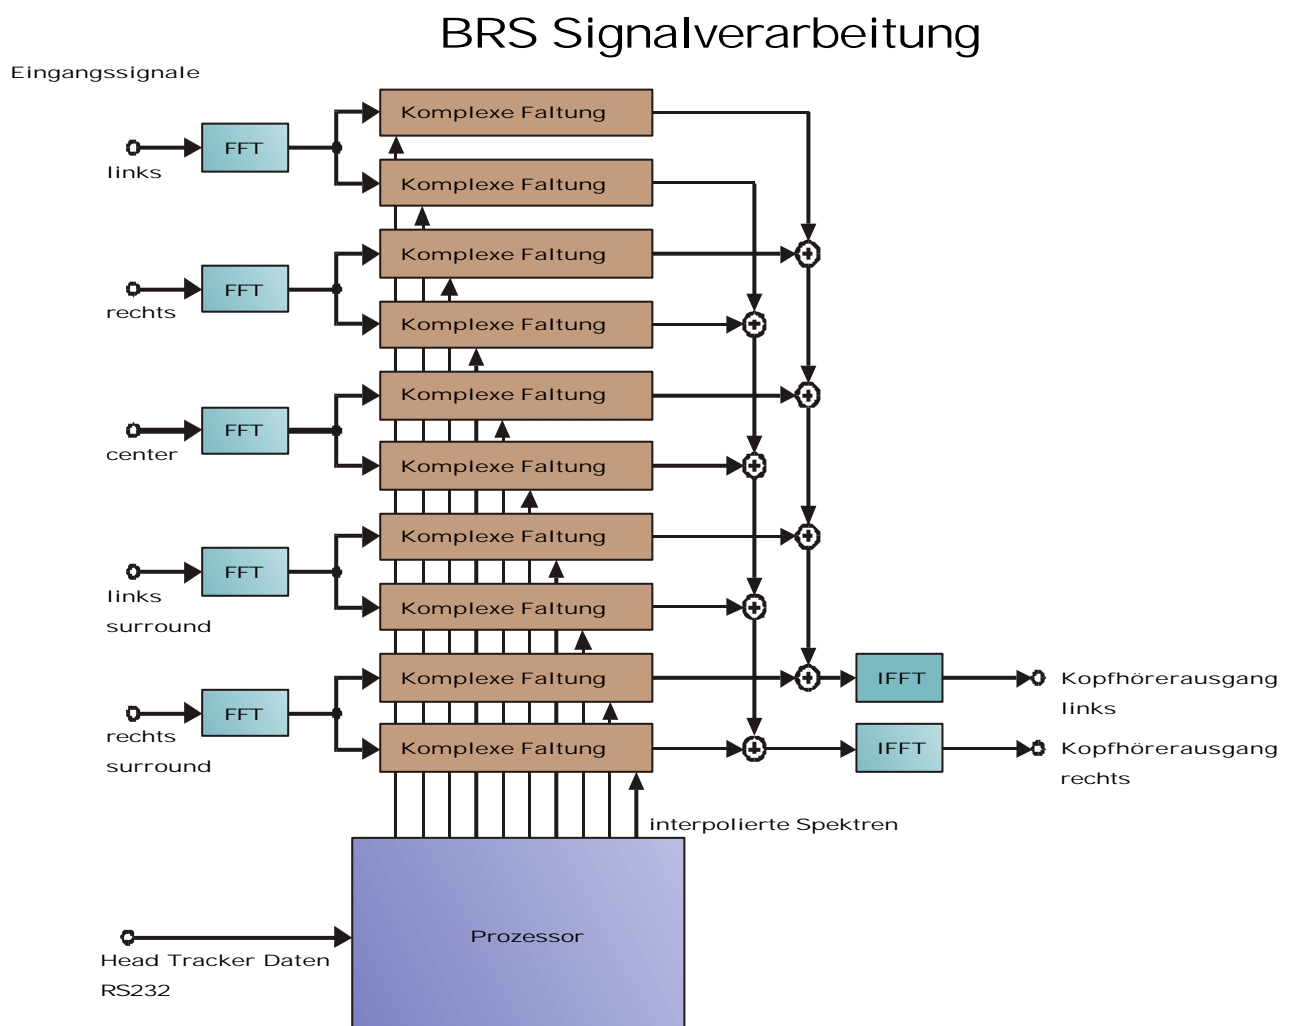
BRS Signalverarbeitung

Eingangssignale

links

FFT

rechts

FFT

center

FFT

links surround

FFT

rechts surround

FFT

Komplexe Faltung

Komplexe Faltung

Komplexe Faltung

Komplexe Faltung

Komplexe Faltung

Komplexe Faltung

Komplexe Faltung

Komplexe Faltung

Komplexe Faltung

Komplexe Faltung

IFFT

Kopfhörerausgang links

IFFT

Kopfhörerausgang rechts

interpolierte Spektren

Prozessor

Head Tracker Daten RS232